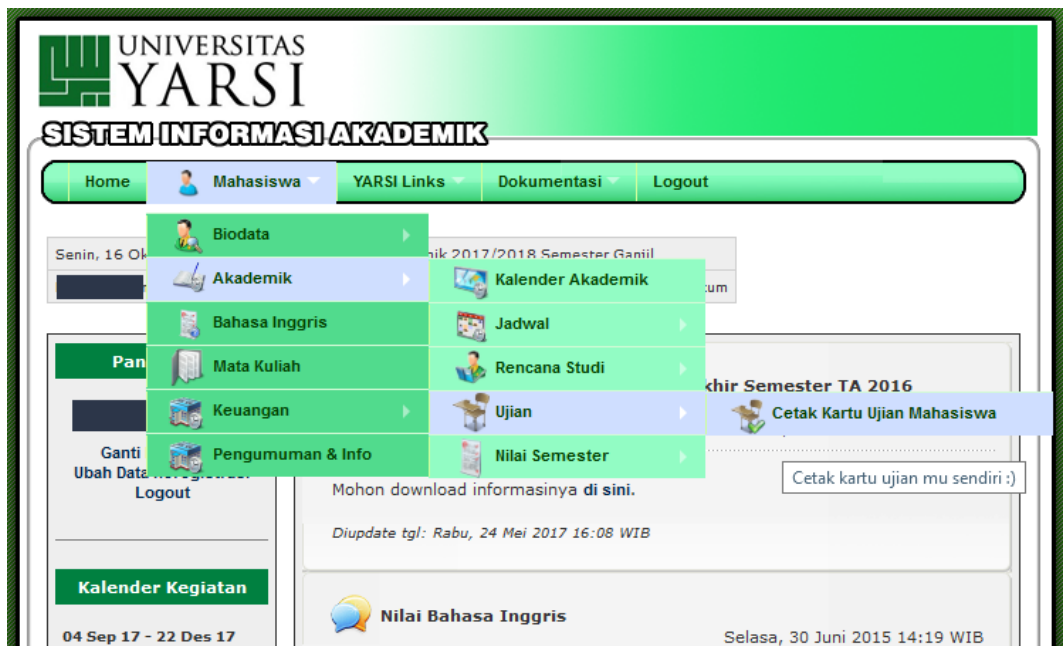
UNIVERSITAS
YARSI
SISTEM INFORMASI AKADEMIK

Home
Mahasiswa
YARSI Links
Dokumentasi
Logout

Biodata
Akademik
Bahasa Inggris
Mata Kuliah
Keuangan
Pengumuman & Info

Kalender Akademik
Jadwal
Rencana Studi
Ujian
Nilai Semester

Cetak Kartu Ujian Mahasiswa

Cetak kartu ujian mu sendiri :)

Senin, 16 Ok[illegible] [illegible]hik 2017/2018 Semester Ganjil

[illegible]kum

Pan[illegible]

Ganti
Ubah Data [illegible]
Logout

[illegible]khir Semester TA 2016

Mohon download informasinya di sini.

Diupdate tgl: Rabu, 24 Mei 2017 16:08 WIB

Kalender Kegiatan

04 Sep 17 - 22 Des 17

Nilai Bahasa Inggris

Selasa, 30 Juni 2015 14:19 WIB